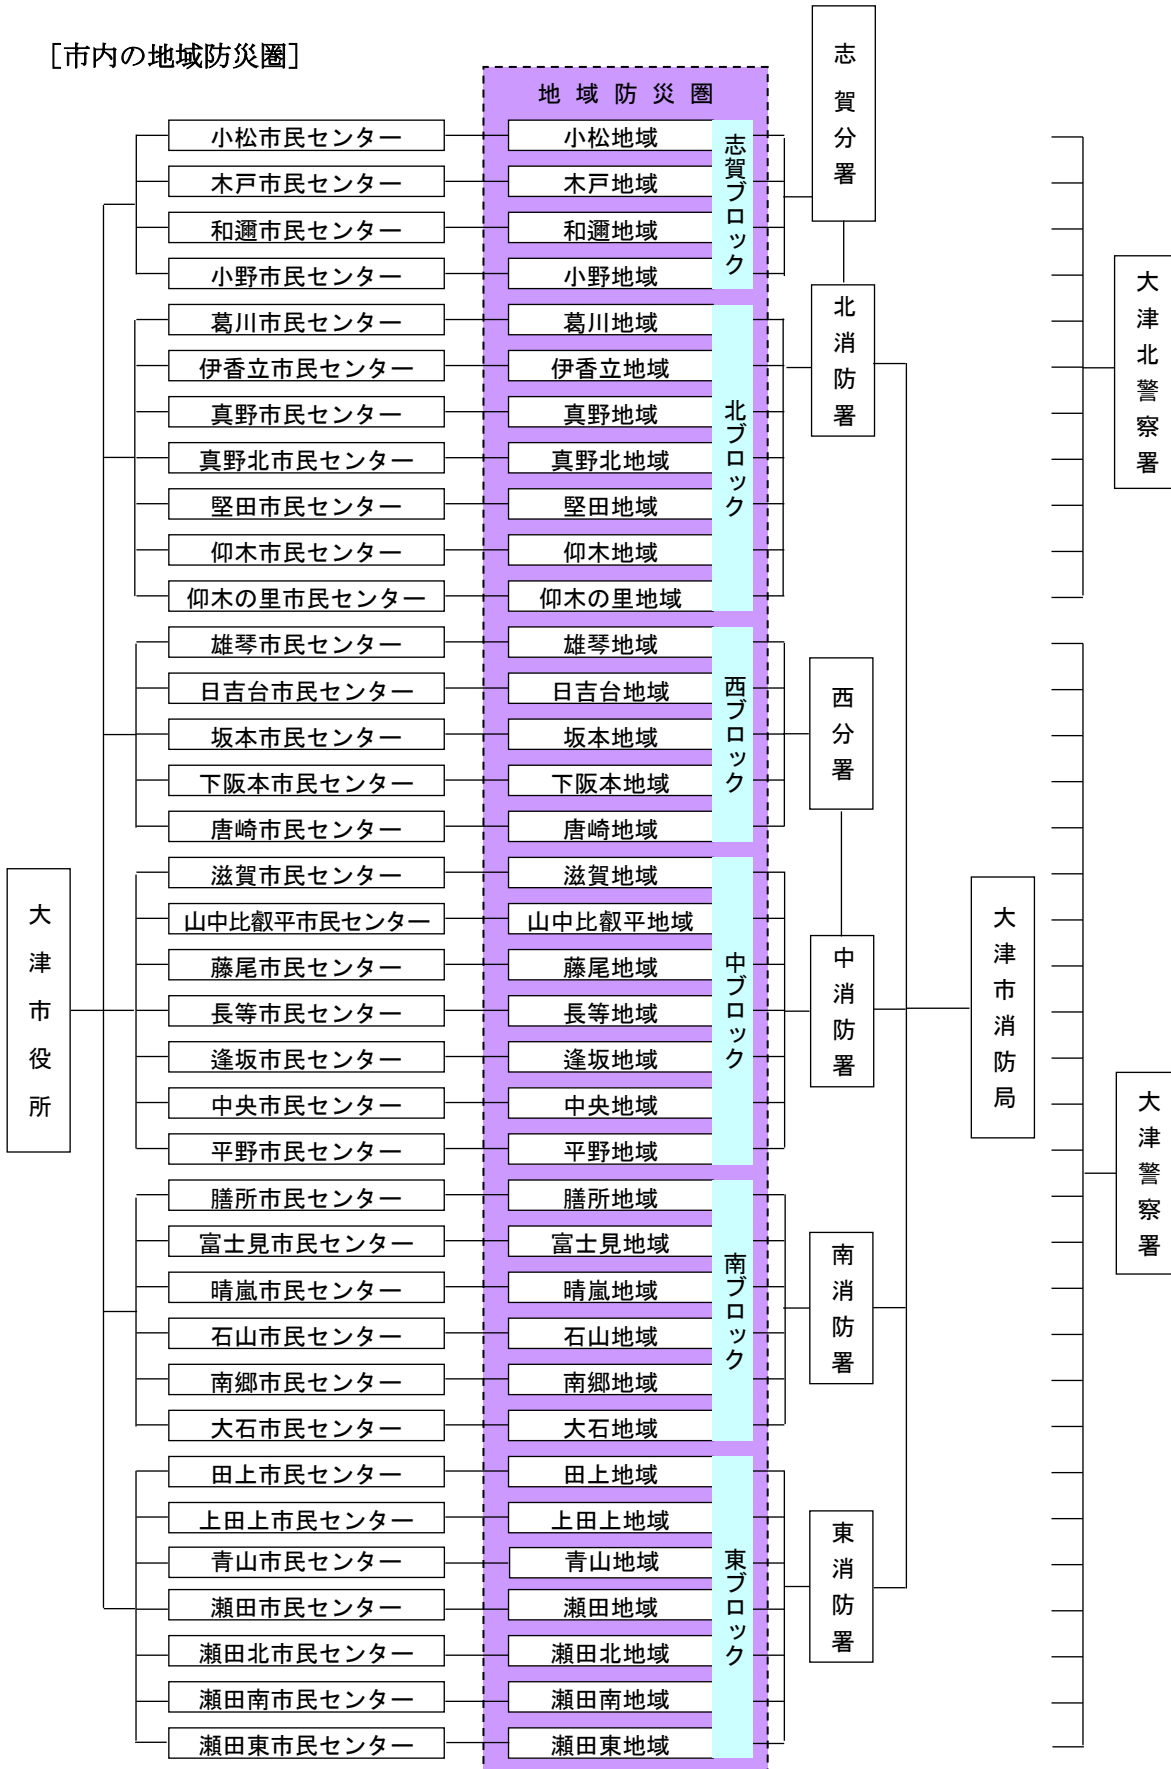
[市内の地域防災圏]

大津市役所

小松市民センター
木戸市民センター
和邇市民センター
小野市民センター
葛川市民センター
伊香立市民センター
真野市民センター
真野北市民センター
堅田市民センター
仰木市民センター
仰木の里市民センター
雄琴市民センター
日吉台市民センター
坂本市民センター
下阪本市民センター
唐崎市民センター
滋賀市民センター
山中比叡平市民センター
藤尾市民センター
長等市民センター
逢坂市民センター
中央市民センター
平野市民センター
膳所市民センター
富士見市民センター
晴嵐市民センター
石山市民センター
南郷市民センター
大石市民センター
田上市民センター
上田上市民センター
青山市民センター
瀬田市民センター
瀬田北市民センター
瀬田南市民センター
瀬田東市民センター

地域防災圏

小松地域
木戸地域
和邇地域
小野地域
志賀ブロック
葛川地域
伊香立地域
真野地域
真野北地域
堅田地域
仰木地域
仰木の里地域
北ブロック
雄琴地域
日吉台地域
坂本地域
下阪本地域
唐崎地域
西ブロック
滋賀地域
山中比叡平地域
藤尾地域
長等地域
逢坂地域
中央地域
平野地域
中ブロック
膳所地域
富士見地域
晴嵐地域
石山地域
南郷地域
大石地域
南ブロック
田上地域
上田上地域
青山地域
瀬田地域
瀬田北地域
瀬田南地域
瀬田東地域
東ブロック

志賀分署
北消防署
西分署
中消防署
南消防署
東消防署

大津市消防局

大津北警察署
大津警察署